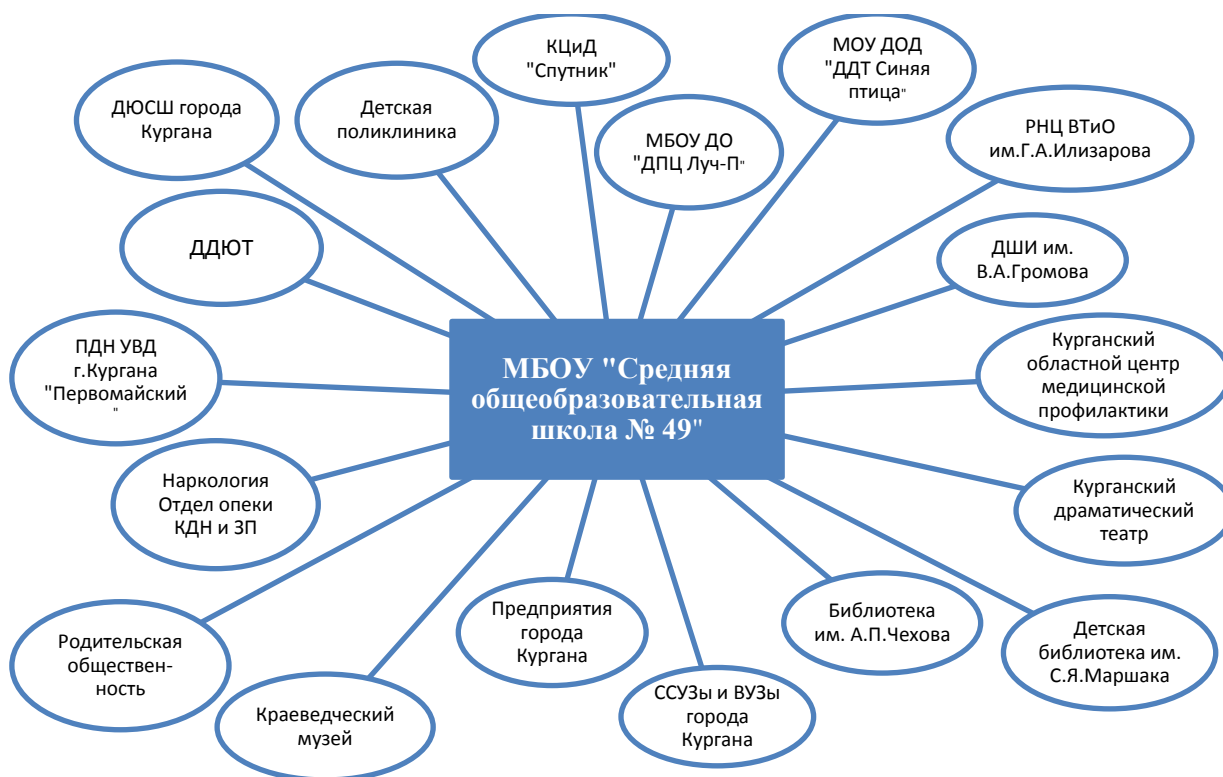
КЦиД "Спутник"

МОУ ДОД "ДДТ Синяя птица"

ДЮСШ города Кургана

Детская поликлиника

МБОУ ДО "ДПЦ Луч-П"

РНЦ ВТиО им.Г.А.Илизарова

ДДЮТ

ДШИ им. В.А.Громова

ПДН УВД г.Кургана "Первомайский"

МБОУ "Средняя общеобразовательная школа № 49"

Курганский областной центр медицинской профилактики

Наркология Отдел опеки КДН и ЗП

Курганский драматический театр

Родительская общественность

Предприятия города Кургана

Библиотека им. А.П.Чехова

Детская библиотека им. С.Я.Маршака

Краеведческий музей

ССУЗы и ВУЗы города Кургана